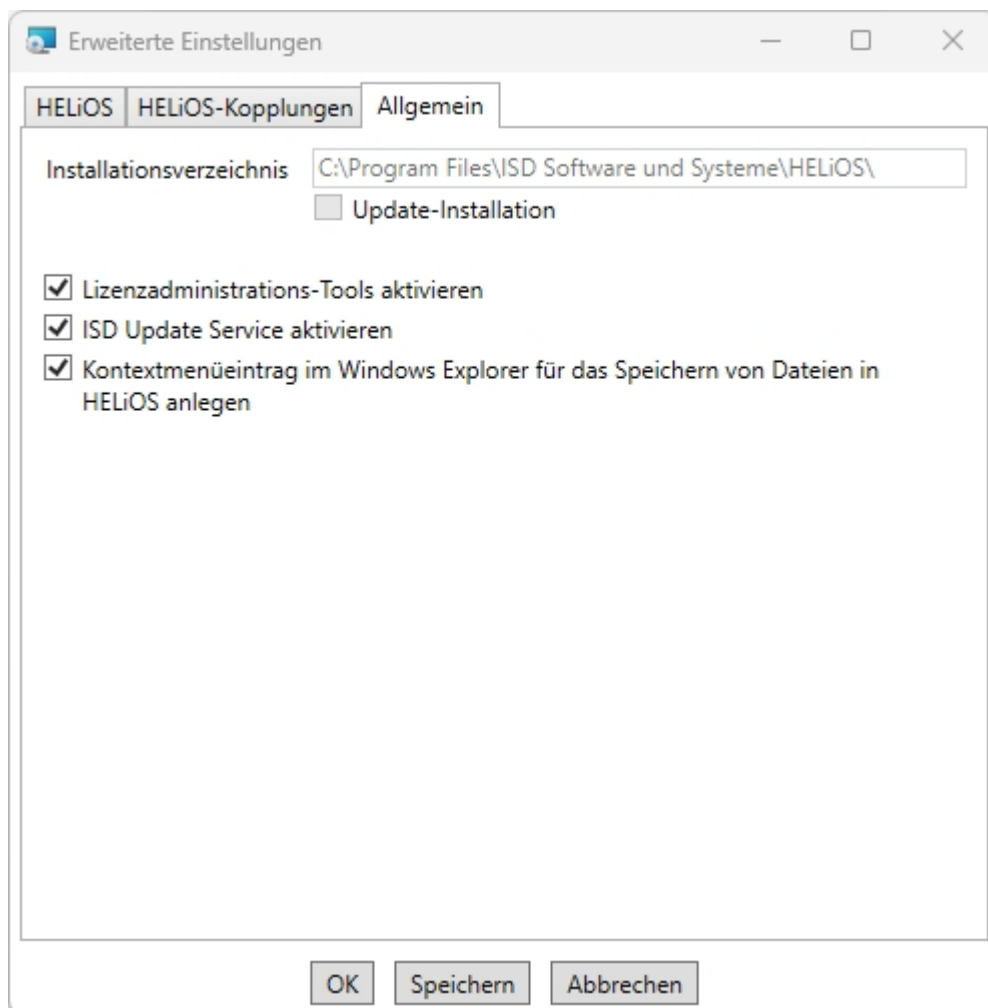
Erweiterte Einstellungen

HELiOS | HELiOS-Kopplungen | Allgemein

Installationsverzeichnis C:\Program Files\ISD Software und Systeme\HELiOS\

Update-Installation

Lizenzadministrations-Tools aktivieren

ISD Update Service aktivieren

Kontextmenüeintrag im Windows Explorer für das Speichern von Dateien in HELiOS anlegen

OK Speichern Abbrechen